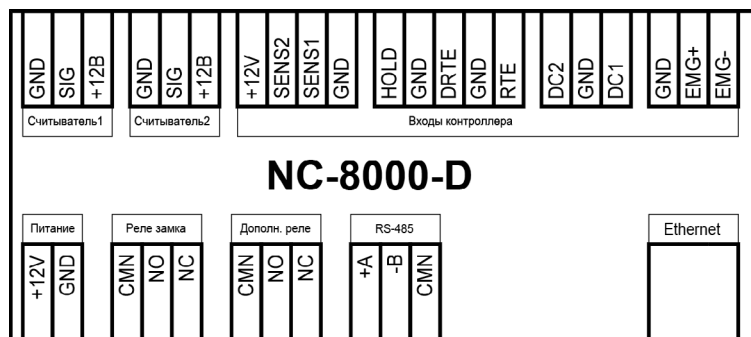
GND SIG +12В
Считыватель1

GND SIG +12В
Считыватель2

+12V SENS2 SENS1 GND HOLD GND DRTE GND RTE DC2 GND DC1 GND EMG+ EMG-
Входы контроллера

NC-8000-D

Питание
+12V GND

Реле замка
CMN NO NC

Дополн. реле
CMN NO NC

RS-485
+A -B CMN

Ethernet